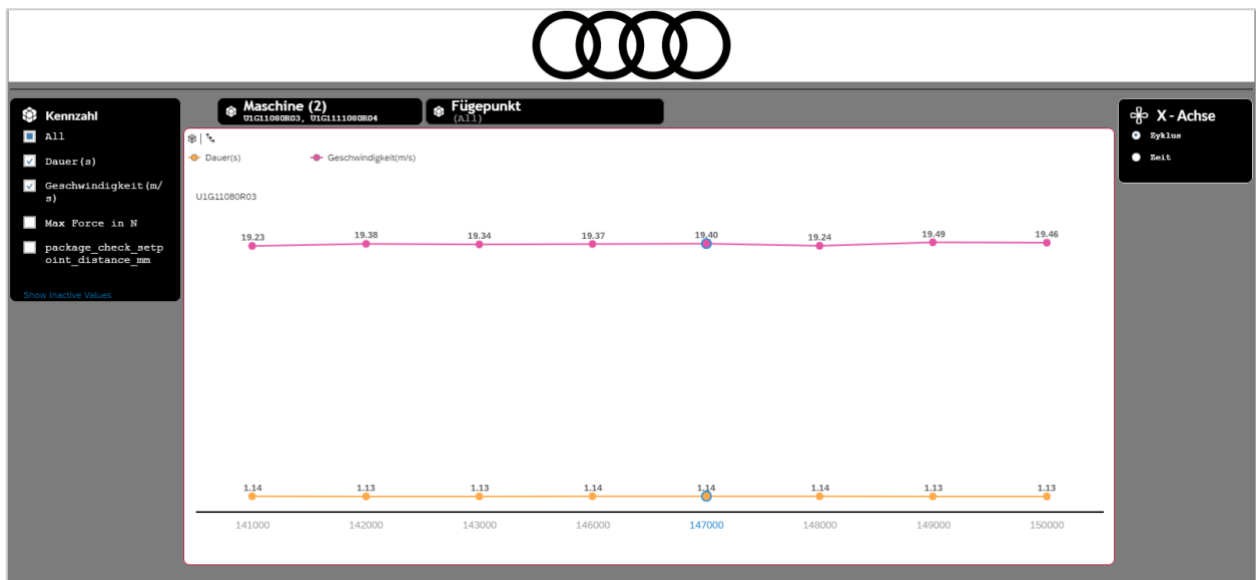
Kennzahl
All
Dauer(s)
Geschwindigkeit(m/s)
Max Force in N
package_check_setpoint_distance_mm
Show Inactive Values

Maschine (2)
U1G11080R03, U1G11110R04

Fügepunkt
(All)

X - Achse
Zyklus
Zeit

Dauer(s)
Geschwindigkeit(m/s)

U1G11080R03

19.23
19.38
19.34
19.37
19.40
19.24
19.49
19.46

1.14
1.13
1.13
1.14
1.14
1.14
1.13
1.13

141000
142000
143000
146000
147000
148000
149000
150000